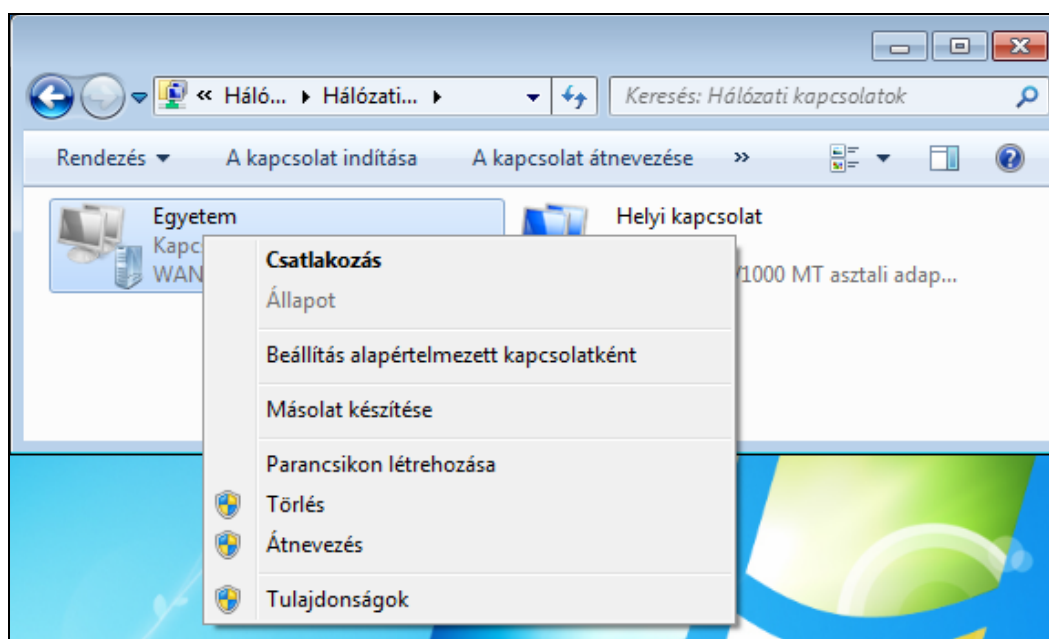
« Háló... ▸ Hálózati... ▸

Keresés: Hálózati kapcsolatok

Rendezés ▾ A kapcsolat indítása A kapcsolat átnevezése »

Egyetem
Kapc
WAN

Helyi kapcsolat
/1000 MT asztali adap...

Csatlakozás
Állapot
Beállítás alapértelmezett kapcsolatként
Másolat készítése
Parancsikon létrehozása
Törlés
Átnevezés
Tulajdonságok